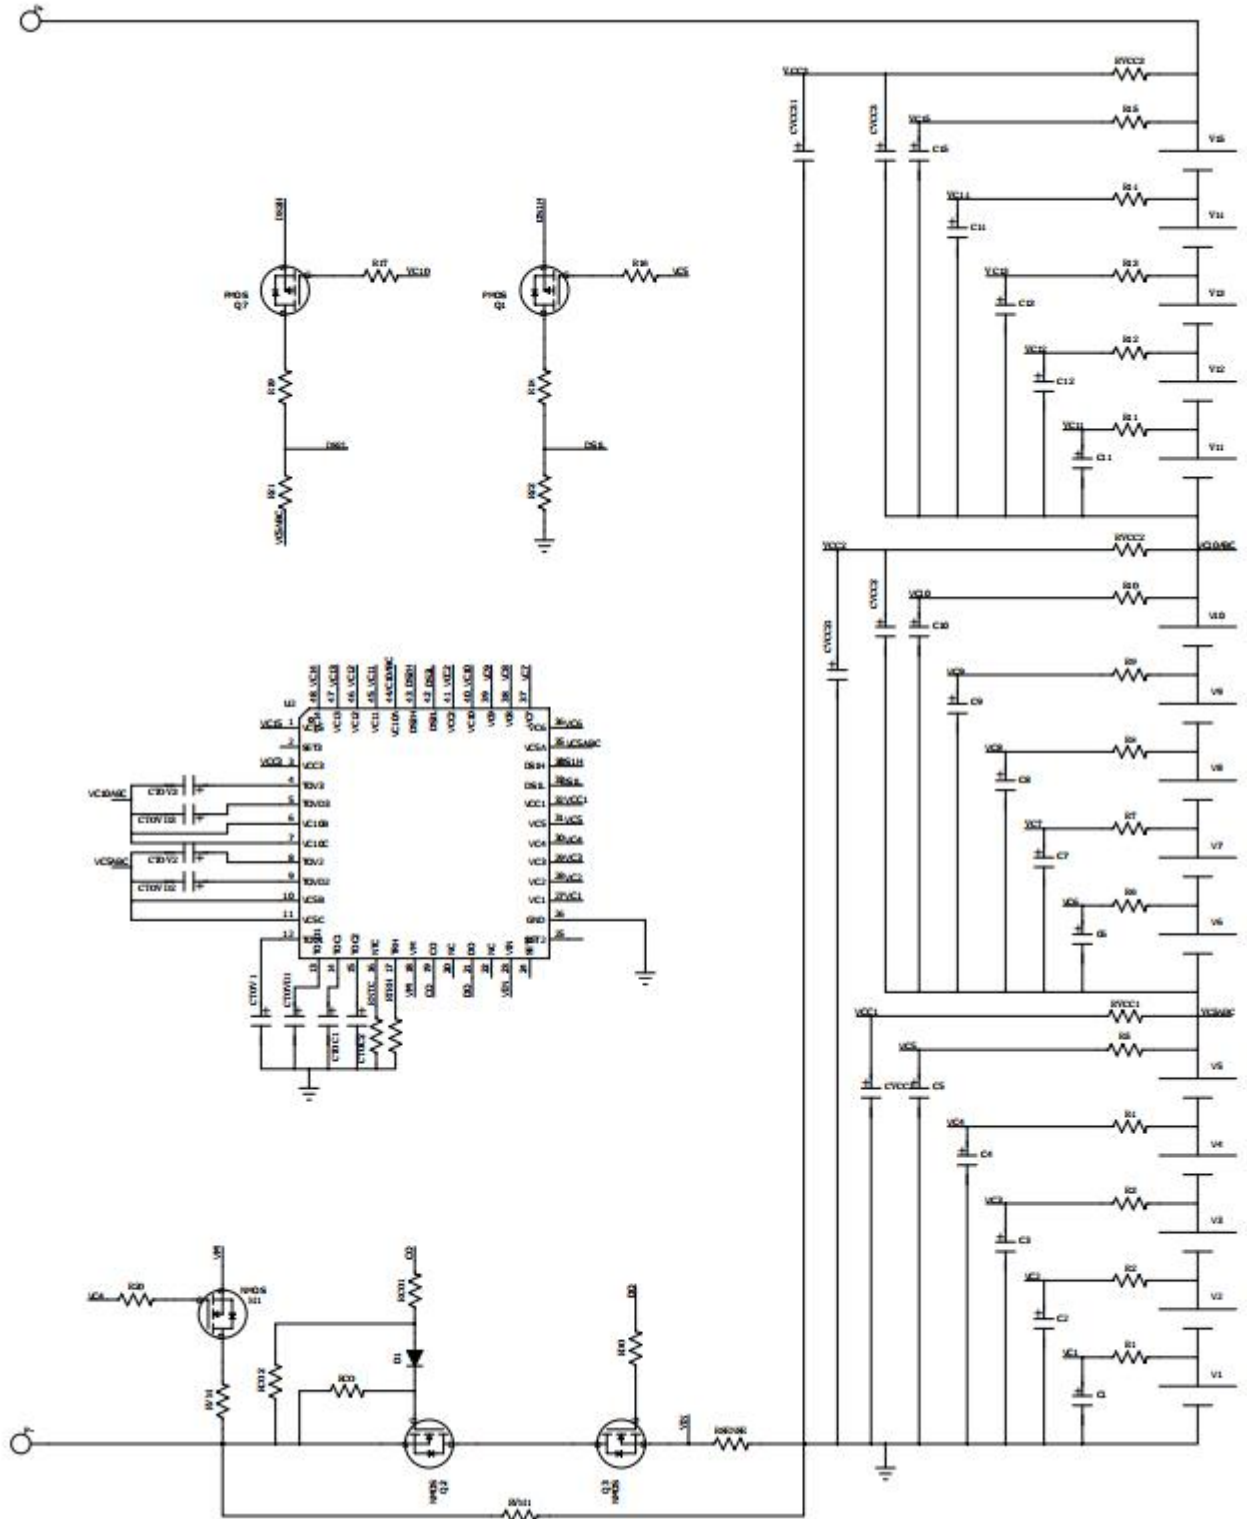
VCC3
RVCC3
CVCC31
CVCC3
VC15
R15
C15
V15
VC14
R14
C14
V14
VC13
R13
C13
V13
VC12
R12
C12
V12
VC11
R11
C11
V11
VCC2
RVCC2
VC10ABC
CVCC2
CVCC21
VC10
R10
C10
V10
VC9
R9
C9
V9
VC8
R8
C8
V8
VC7
R7
C7
V7
VC6
R6
C6
V6
VCC1
RVCC1
VC5ABC
VC5
R5
CVCC1
C5
V5
VC4
R4
C4
V4
VC3
R3
C3
V3
VC2
R2
C2
V2
VC1
R1
C1
V1
DSGH
R17
VC10
PMOS
Q7
R19
DSGL
R21
VC5ABC
DSGH
R16
VC5
PMOS
Q1
R18
DSGL
R22
U1
VC15
VCC3
VC10ABC
CTOV3
CTOV13
VC5ABC
CTOV2
CTOV12
CTOV1
CTOV11
CTHC1
CTHC2
RTH1
RTH2
GND
VC6
VC5ABC
DSGH
DSGL
VCC1
VC5
VC4
VC3
VC2
VC1
VM
CO
DO
VIN
VC4
R30
VM
NMOS
M1
RVM
CO
RCO1
D1
RCO2
RCO
NMOS
Q2
DO
RDO
VIN
Q3
NMOS
RSENSE
RVM1